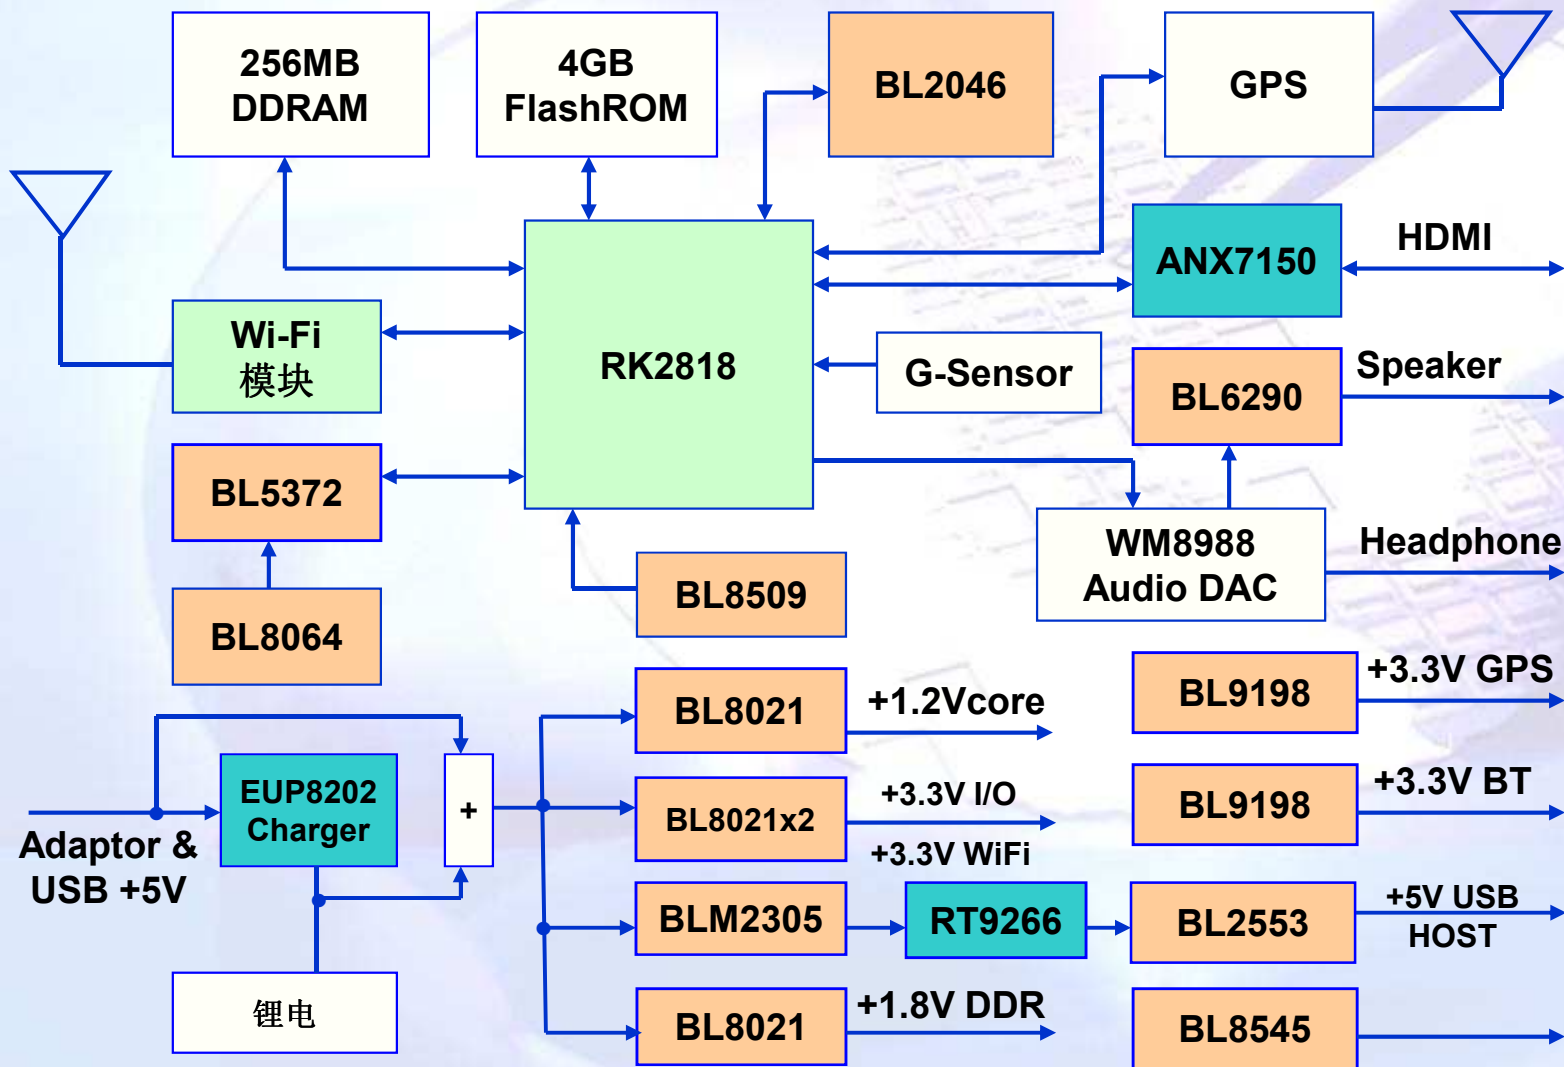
256MB DDRAM

4GB FlashROM

BL2046

GPS

Wi-Fi 模块

RK2818

ANX7150

HDMI

G-Sensor

BL6290

Speaker

BL5372

BL8064

BL8509

WM8988 Audio DAC

Headphone

BL8021

+1.2Vcore

BL9198

+3.3V GPS

EUP8202 Charger

+

BL8021x2

+3.3V I/O

+3.3V WiFi

BL9198

+3.3V BT

Adaptor & USB +5V

BLM2305

RT9266

BL2553

+5V USB HOST

锂电

BL8021

+1.8V DDR

BL8545